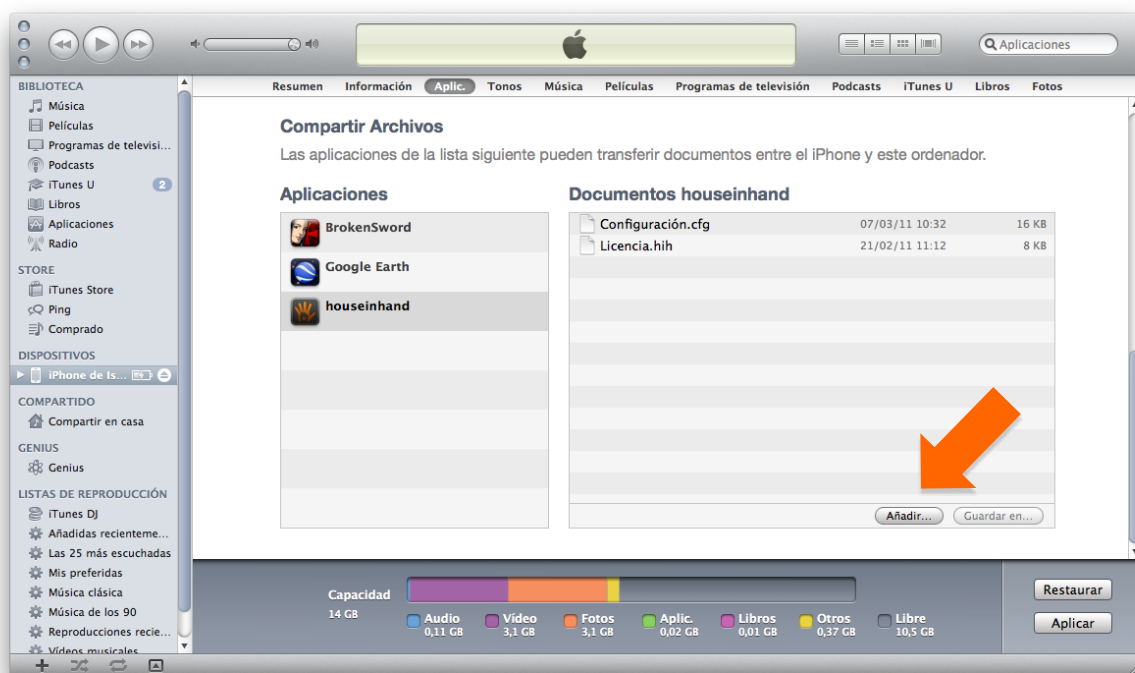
Aplicaciones

BIBLIOTECA
Música
Películas
Programas de televisi...
Podcasts
iTunes U 2
Libros
Aplicaciones
Radio

STORE
iTunes Store
Ping
Comprado

DISPOSITIVOS
iPhone de Is...

COMPARTIDO
Compartir en casa

GENIUS
Genius

LISTAS DE REPRODUCCIÓN
iTunes DJ
Añadidas recienteme...
Las 25 más escuchadas
Mis preferidas
Música clásica
Música de los 90
Reproducciones recie...
Vídeos musicales

Resumen | Información | Aplic. | Tonos | Música | Películas | Programas de televisión | Podcasts | iTunes U | Libros | Fotos

Compartir Archivos
Las aplicaciones de la lista siguiente pueden transferir documentos entre el iPhone y este ordenador.

Aplicaciones
BrokenSword
Google Earth
houseinhand

Documentos houseinhand
Configuración.cfg 07/03/11 10:32 16 KB
Licencia.hih 21/02/11 11:12 8 KB

Añadir...
Guardar en...

Capacidad
14 GB
Audio 0,11 GB
Vídeo 3,1 GB
Fotos 3,1 GB
Aplic. 0,02 GB
Libros 0,01 GB
Otros 0,37 GB
Libre 10,5 GB

Restaurar
Aplicar